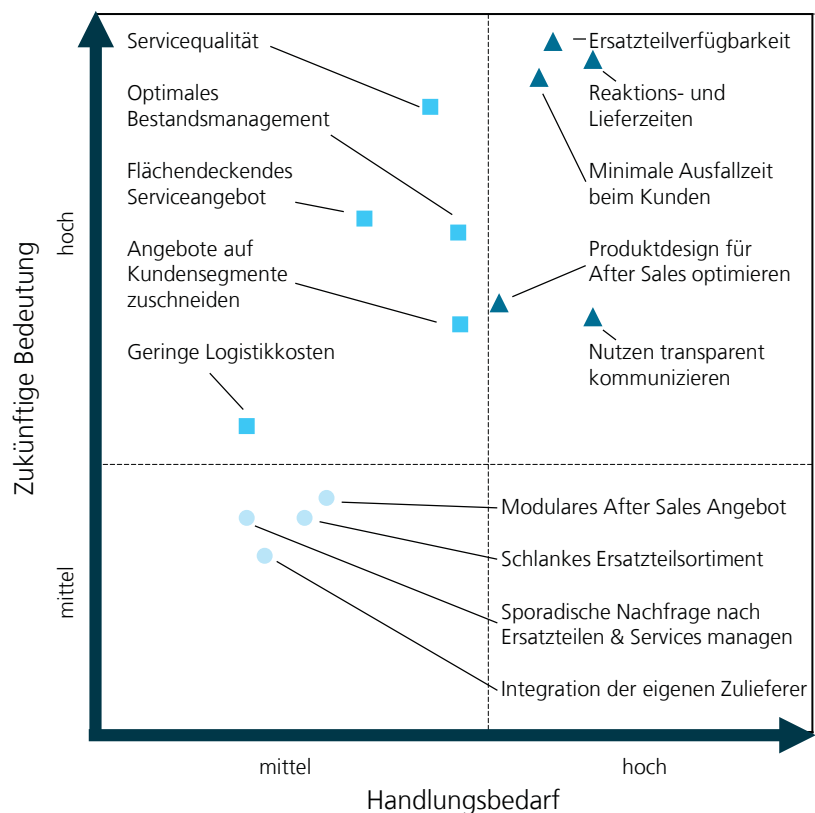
Servicequalität

Optimales Bestandsmanagement

Flächendeckendes Serviceangebot

Angebote auf Kundensegmente zuschneiden

Geringe Logistikkosten

Ersatzteilverfügbarkeit

Reaktions- und Lieferzeiten

Minimale Ausfallzeit beim Kunden

Produktdesign für After Sales optimieren

Nutzen transparent kommunizieren

Modulares After Sales Angebot

Schlankes Ersatzteilsortiment

Sporadische Nachfrage nach Ersatzteilen & Services managen

Integration der eigenen Zulieferer

Zukünftige Bedeutung

hoch

mittel

mittel

hoch

Handlungsbedarf